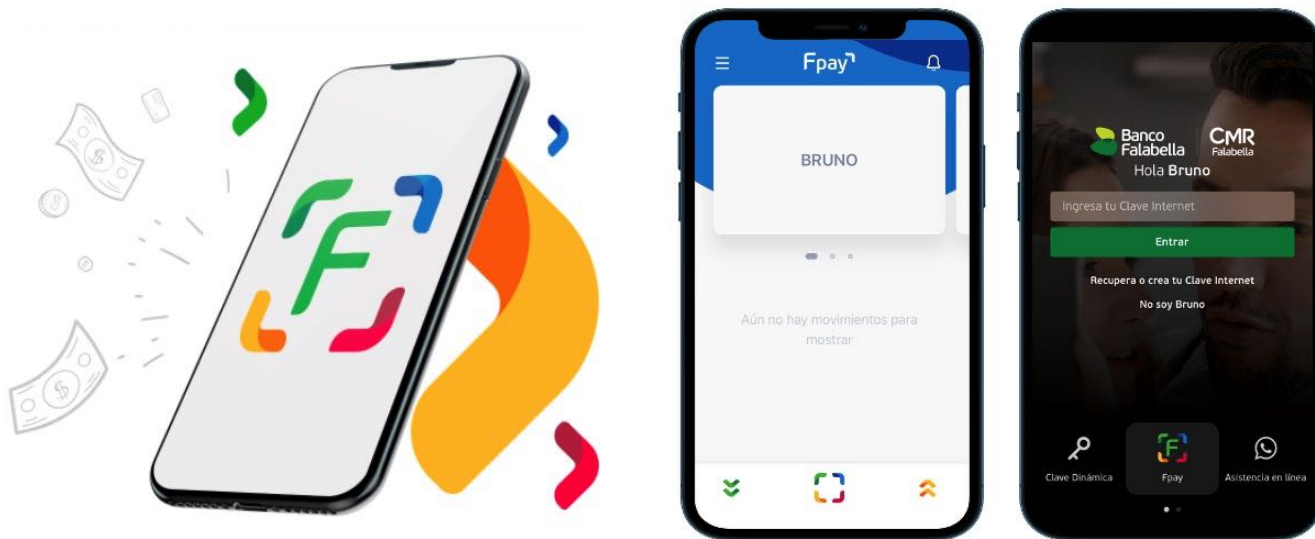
F

Fpay

BRUNO

Aún no hay movimientos para mostrar

Banco Falabella

CMR Falabella

Hola Bruno

Ingresa tu Clave Internet

Entrar

Recupera o crea tu Clave Internet

No soy Bruno

Clave Dinámica

Fpay

Asistencia en línea